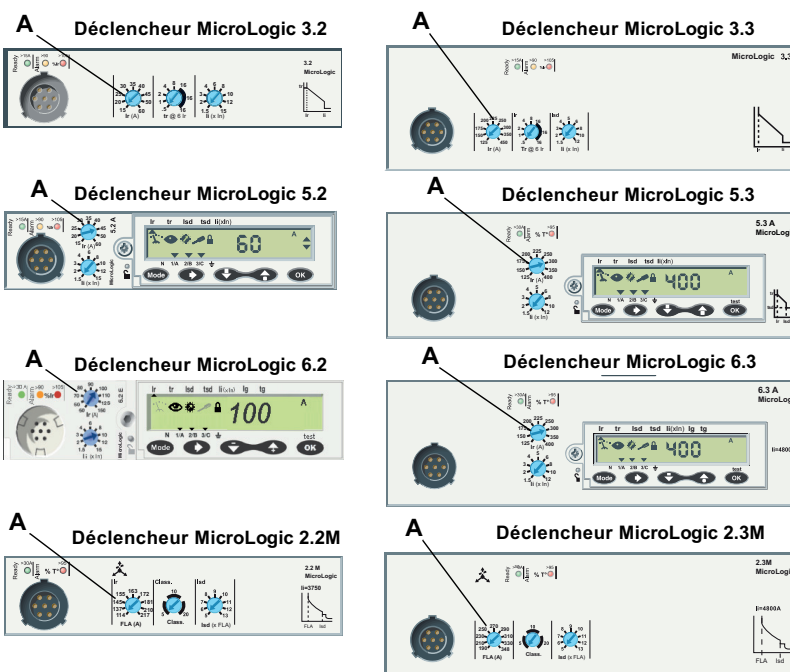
A Déclencheur MicroLogic 3.2

Ready >90 Alarm >105 %Ir

3.2 MicroLogic

Ir (A)

tr @ 6 Ir

Ii (x In)

A Déclencheur MicroLogic 3.3

MicroLogic 3.3

Ir (A)

Tr @ 6 Ir

Ii (x In)

A Déclencheur MicroLogic 5.2

5.2 A

Ir tr Isd tsd Ii(xIn)

60

N 1/A 2/B 3/C

Mode

OK

Ir (A)

Ii (x In)

A Déclencheur MicroLogic 5.3

5.3 A MicroLogic

Ir tr Isd tsd Ii(xIn)

400

N 1/A 2/B 3/C

Mode

test

OK

A Déclencheur MicroLogic 6.2

Ir tr Isd tsd Ii(xIn) Ig tg

100

N 1/A 2/B 3/C

Mode

test

OK

Ir (A)

Ii (x In)

A Déclencheur MicroLogic 6.3

6.3 A MicroLogic

Ir tr Isd tsd Ii(xIn) Ig tg

400

N 1/A 2/B 3/C

Mode

test

OK

Ii=4800

A Déclencheur MicroLogic 2.2M

Ir

Class.

Isd

2.2 M MicroLogic

Ii=3750

FLA (A)

Class.

Isd (x FLA)

FLA Isd

A Déclencheur MicroLogic 2.3M

2.3M MicroLogic

Ii=4800A

FLA (A)

Class.

Isd (x FLA)

FLA Isd